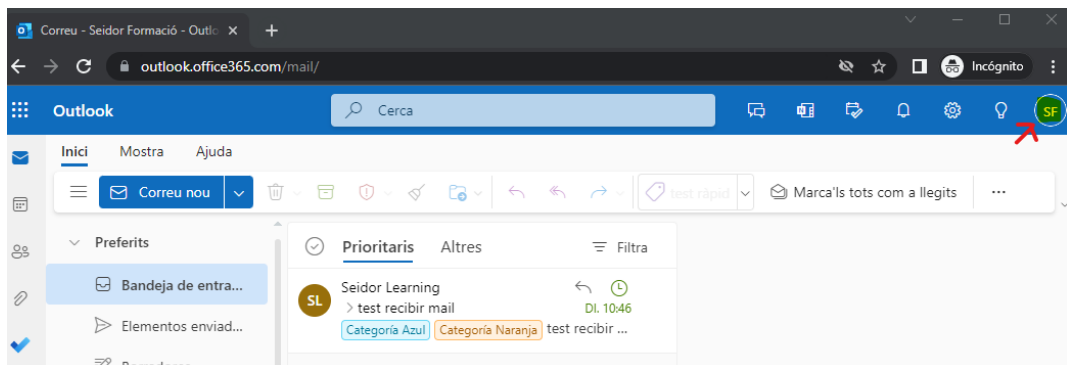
Correu - Seidor Formació - Outlo ×
+
outlook.office365.com/mail/
Incógnito
Outlook
Cerca
SF
Inici Mostra Ajuda
Correu nou
Test ràpid
Marca'ls tots com a llegits
...
Preferits
Bandeja de entra...
Elementos enviad...
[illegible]
Prioritaris Altres
Filtra
SL
Seidor Learning
> test recibir mail
Dl. 10:46
Categoría Azul Categoría Naranja test recibir ...